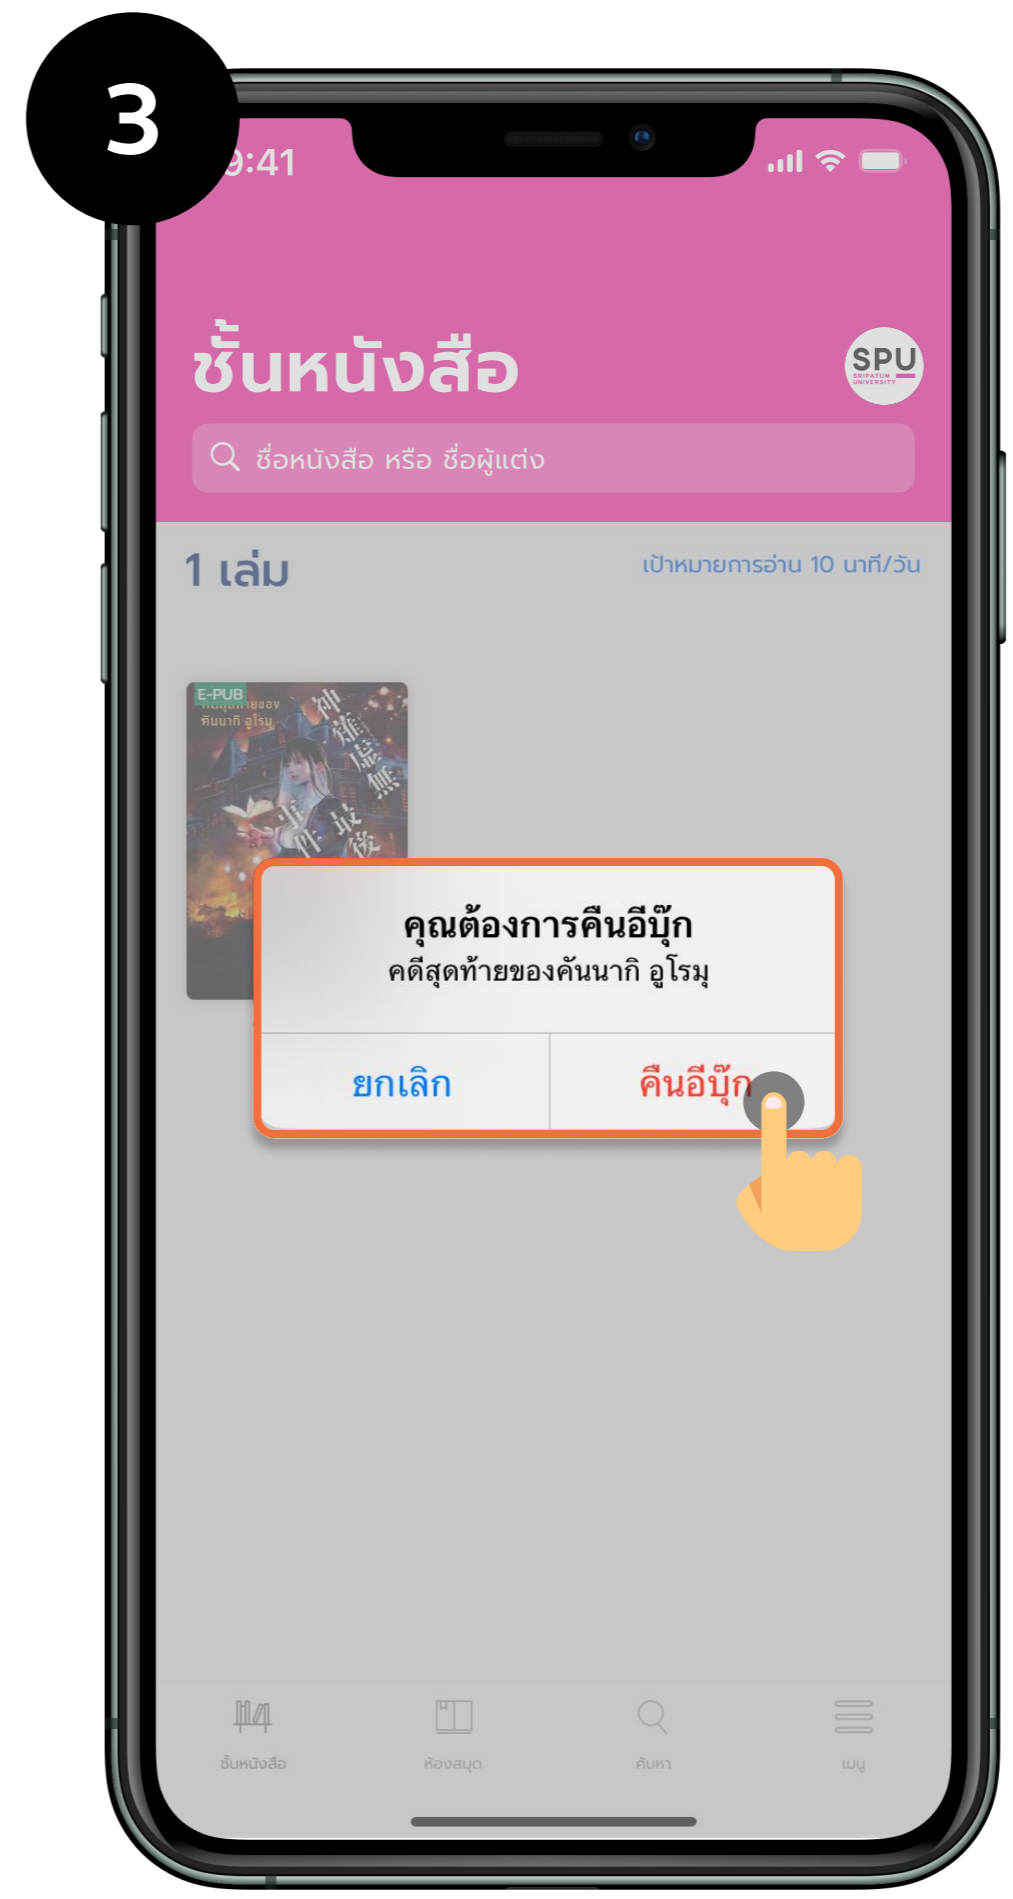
3

9:41

ชั้นหนังสือ

SPU
SRIPATUM UNIVERSITY

ชื่อหนังสือ หรือ ชื่อผู้แต่ง

1 เล่ม

เป้าหมายการอ่าน 10 นาที/วัน

E-PUB
คดีสุดท้ายของคันนากิ อูโรมุ
神薙虚無
最後の事件

คุณต้องการคืนอีบุ๊ก
คดีสุดท้ายของคันนากิ อูโรมุ

ยกเลิก
คืนอีบุ๊ก

ชั้นหนังสือ
ห้องสมุด
ค้นหา
เมนู